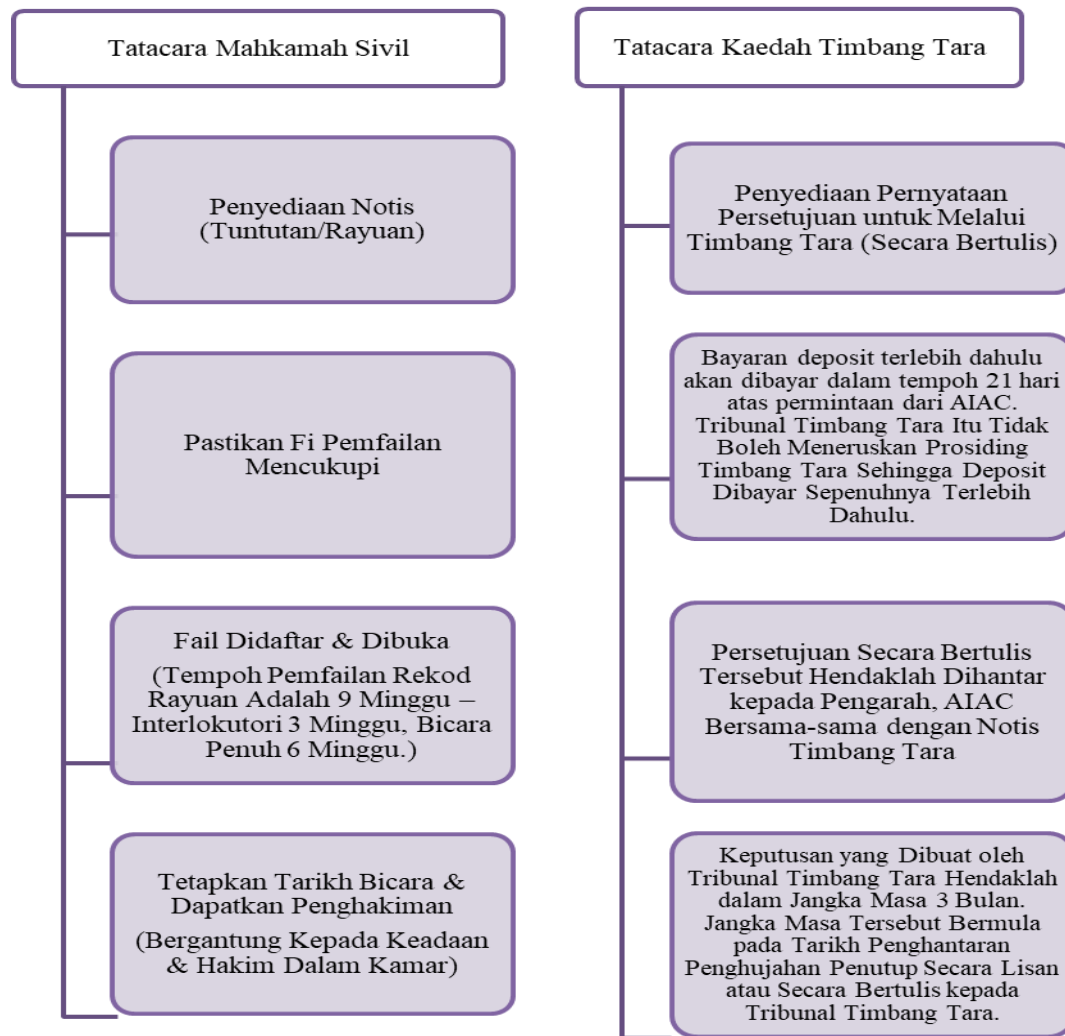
Tatacara Mahkamah Sivil

Penyediaan Notis (Tuntutan/Rayuan)

Pastikan Fi Pemfailan Mencukupi

Fail Didaftar & Dibuka

(Tempoh Pemfailan Rekod Rayuan Adalah 9 Minggu – Interlokutori 3 Minggu, Bicara Penuh 6 Minggu.)

Tetapkan Tarikh Bicara & Dapatkan Penghakiman

(Bergantung Kepada Keadaan & Hakim Dalam Kamar)

Tatacara Kaedah Timbang Tara

Penyediaan Pernyataan Persetujuan untuk Melalui Timbang Tara (Secara Bertulis)

Bayaran deposit terlebih dahulu akan dibayar dalam tempoh 21 hari atas permintaan dari AIAC. Tribunal Timbang Tara Itu Tidak Boleh Meneruskan Prosiding Timbang Tara Sehingga Deposit Dibayar Sepenuhnya Terlebih Dahulu.

Persetujuan Secara Bertulis Tersebut Hendaklah Dihantar kepada Pengarah, AIAC Bersama-sama dengan Notis Timbang Tara

Keputusan yang Dibuat oleh Tribunal Timbang Tara Hendaklah dalam Jangka Masa 3 Bulan. Jangka Masa Tersebut Bermula pada Tarikh Penghantaran Penghujahan Penutup Secara Lisan atau Secara Bertulis kepada Tribunal Timbang Tara.